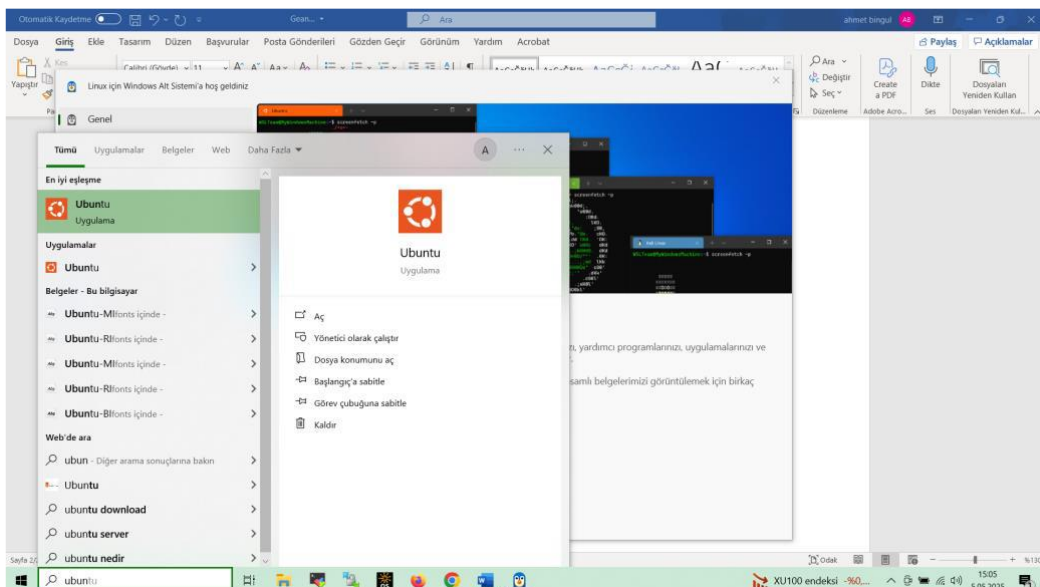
Otomatik Kaydetme Gean... Ara ahmet bingul AB

Dosya Giriş Ekle Tasarım Düzen Başvurular Posta Gönderileri Gözden Geçir Görünüm Yardım Acrobat Paylaş Açıklamalar

Yapıştır Calibri (Gövde) 11 Ara Değiştir Seç Düzenleme Create a PDF Adobe Acro... Dikte Ses Dosyaları Yeniden Kullan Dosyaları Yeniden Kul...

Linux için Windows Alt Sistemi'a hoş geldiniz

Genel

Tümü Uygulamalar Belgeler Web Daha Fazla A ··· ✕

En iyi eşleşme

Ubuntu
Uygulama

Uygulamalar

Ubuntu

Belgeler - Bu bilgisayar

Ubuntu-MIfonts içinde -

Ubuntu-RIfonts içinde -

Ubuntu-MIfonts içinde -

Ubuntu-RIfonts içinde -

Ubuntu-BIfonts içinde -

Web'de ara

ubun - Diğer arama sonuçlarına bakın

Ubuntu

ubuntu download

ubuntu server

ubuntu nedir

Ubuntu
Uygulama

Aç

Yönetici olarak çalıştır

Dosya konumunu aç

Başlangıç'a sabitle

Görev çubuğuna sabitle

Kaldır

...zı, yardımcı programlarınızı, uygulamalarınızı ve

...samlı belgelerimizi görüntülemek için birkaç

Sayfa 2/ Odak

ubuntu

XU100 endeksi -%0... 15:05